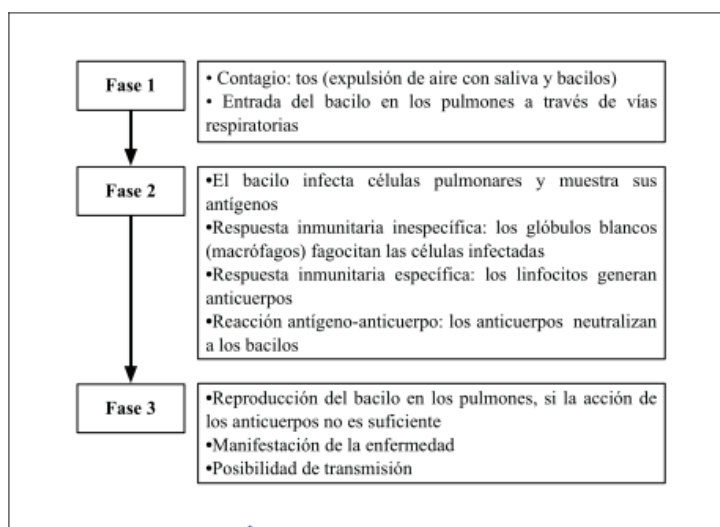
Fase 1

• Contagio: tos (expulsión de aire con saliva y bacilos)
• Entrada del bacilo en los pulmones a través de vías respiratorias

Fase 2

•El bacilo infecta células pulmonares y muestra sus antígenos
•Respuesta inmunitaria inespecífica: los glóbulos blancos (macrófagos) fagocitan las células infectadas
•Respuesta inmunitaria específica: los linfocitos generan anticuerpos
•Reacción antígeno-anticuerpo: los anticuerpos neutralizan a los bacilos

Fase 3

•Reproducción del bacilo en los pulmones, si la acción de los anticuerpos no es suficiente
•Manifestación de la enfermedad
•Posibilidad de transmisión